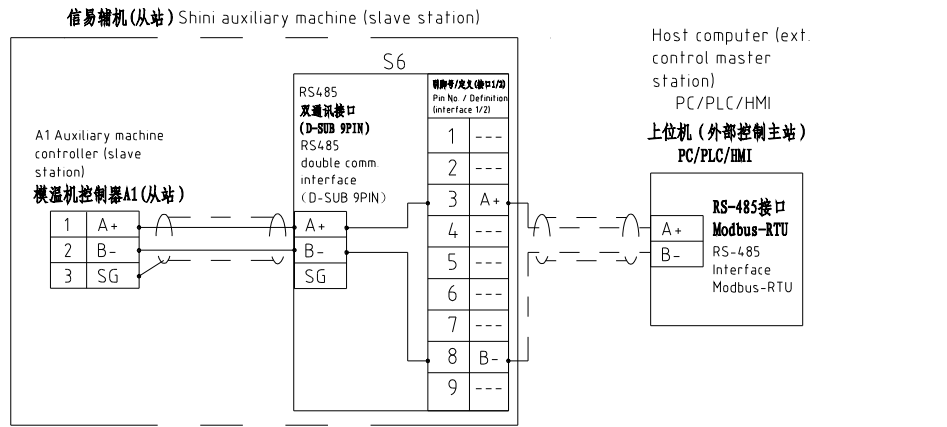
信易辅机(从站) Shini auxiliary machine (slave station)

S6

A1 Auxiliary machine controller (slave station)
模温机控制器A1(从站)

| 1 | A+ |
|---|---|
| 2 | B- |
| 3 | SG |

RS485
双通讯接口
(D-SUB 9PIN)
RS485
double comm. interface
(D-SUB 9PIN)

A+
B-
SG

脚脚号/定义(接口1/2)
Pin No. / Definition (interface 1/2)

| 1 | --- |
|---|---|
| 2 | --- |
| 3 | A+ |
| 4 | --- |
| 5 | --- |
| 6 | --- |
| 7 | --- |
| 8 | B- |
| 9 | --- |

Host computer (ext. control master station)
PC/PLC/HMI
上位机(外部控制主站)
PC/PLC/HMI

A+
B-
RS-485接口
Modbus-RTU
RS-485 Interface
Modbus-RTU